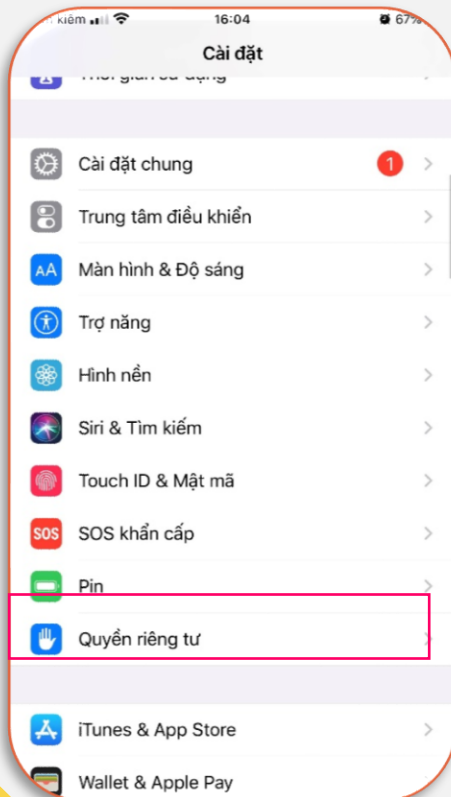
Kiểm
16:04
67%
Cài đặt
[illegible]
Cài đặt chung
1
Trung tâm điều khiển
AA
Màn hình & Độ sáng
Trợ năng
Hình nền
Siri & Tìm kiếm
Touch ID & Mật mã
SOS
SOS khẩn cấp
Pin
Quyền riêng tư
iTunes & App Store
Wallet & Apple Pay